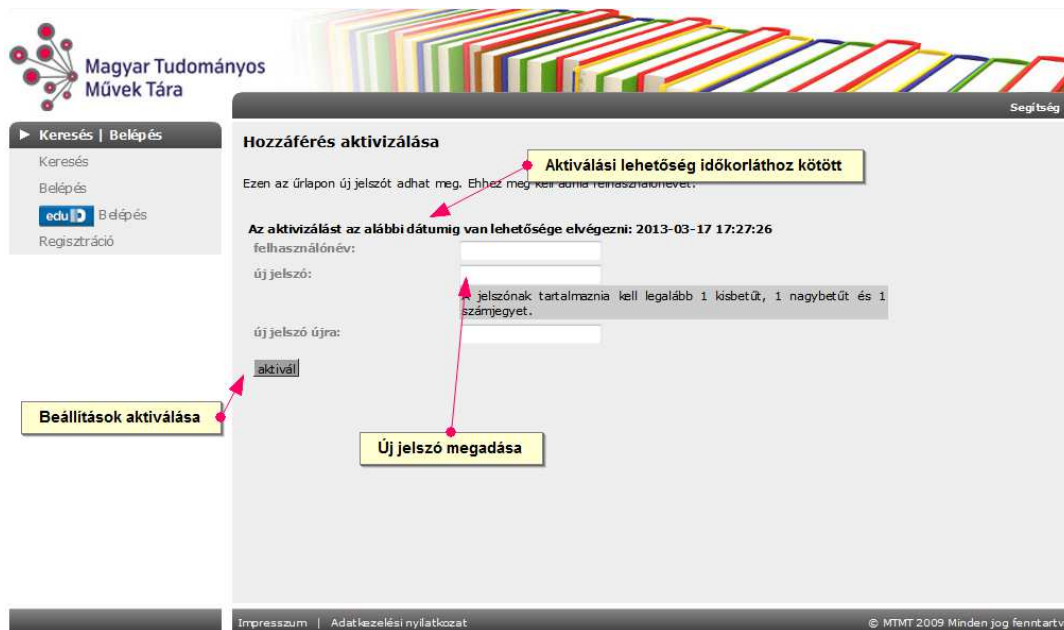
Magyar Tudományos Művek Tára

Segítség

▶ Keresés | Belépés

Keresés

Belépés

eduID Belépés

Regisztráció

Hozzáférés aktivizálása

Aktiválási lehetőség időkorláthoz kötött

Ezen az űrlapon új jelszót adhat meg. Ehhez meg kell adnia felhasználónevét.

Az aktiválást az alábbi dátumig van lehetősége elvégezni: 2013-03-17 17:27:26

felhasználónév:

új jelszó:

A jelszónak tartalmaznia kell legalább 1 kisbetűt, 1 nagybetűt és 1 számjegyet.

új jelszó újra:

aktivál

Beállítások aktiválása

Új jelszó megadása

Impresszum | Adatkezelési nyilatkozat

© MTMT 2009 Minden jog fenntartv